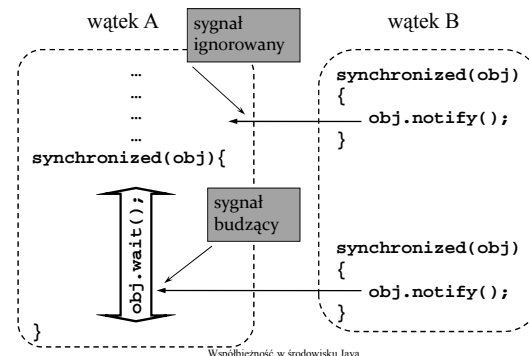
wątek A

sygnał ignorowany

wątek B

…
…
…
…
synchronized(obj){

obj.wait();

sygnał budzący

}

synchronized(obj)
{
obj.notify();
}

synchronized(obj)
{
obj.notify();
}

Współbieżność w środowisku Java